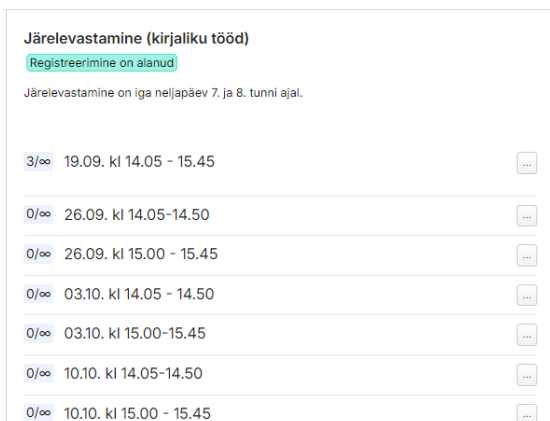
Järelevastamine (kirjaliku tööd)
Registreerimine on alanud

Järelevastamine on iga neljapäev 7. ja 8. tunni ajal.

3/∞ 19.09. kl 14.05 - 15.45 ...

0/∞ 26.09. kl 14.05-14.50 ...

0/∞ 26.09. kl 15.00 - 15.45 ...

0/∞ 03.10. kl 14.05 - 14.50 ...

0/∞ 03.10. kl 15.00-15.45 ...

0/∞ 10.10. kl 14.05-14.50 ...

0/∞ 10.10. kl 15.00 - 15.45 ...